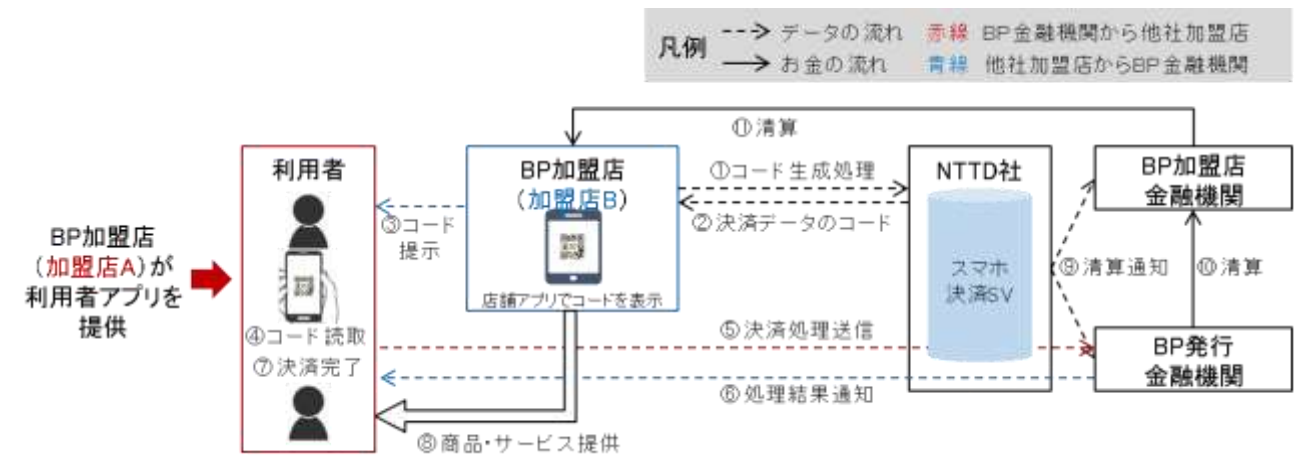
凡例
データの流れ　赤線　BP金融機関から他社加盟店
お金の流れ　青線　他社加盟店からBP金融機関

利用者

BP加盟店
（加盟店A）が
利用者アプリを
提供

④コード読取
⑦決済完了

③コード
提示

BP加盟店
（加盟店B）

店舗アプリでコードを表示

⑪清算

①コード生成処理
②決済データのコード

NTTD社

スマホ
決済SV

BP加盟店
金融機関

⑨清算通知
⑩清算

⑤決済処理送信
⑥処理結果通知

BP発行
金融機関

⑧商品・サービス提供